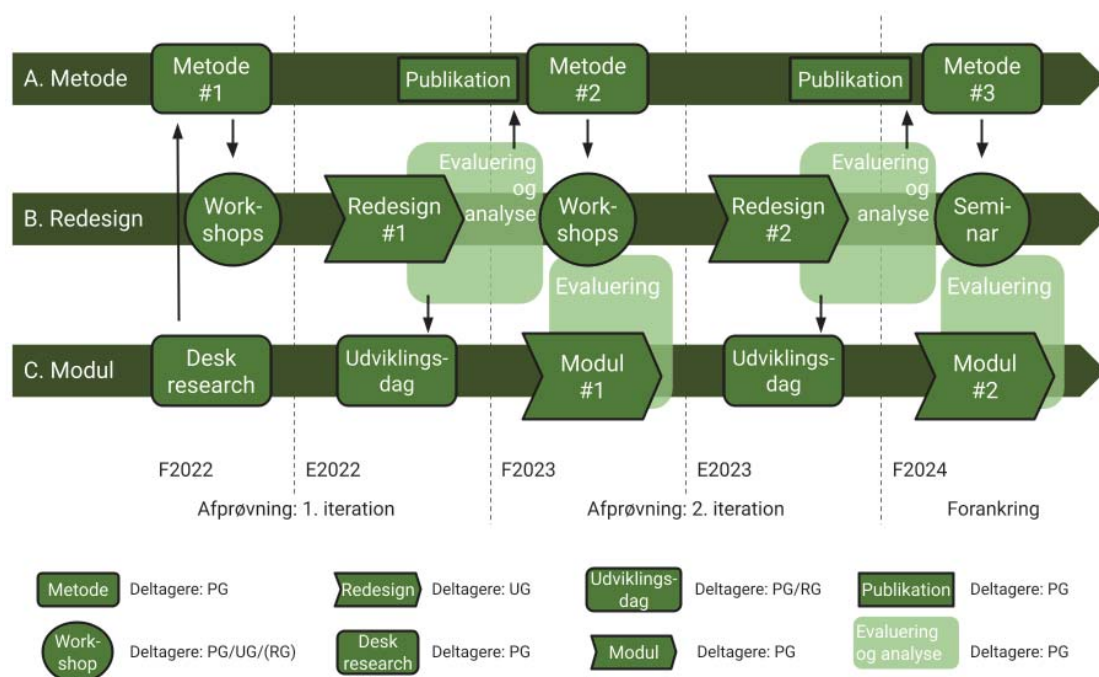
A. Metode

Metode #1

Publikation

Metode #2

Publikation

Metode #3

Evaluering og analyse

Evaluering og analyse

B. Redesign

Work-shops

Redesign #1

Work-shops

Redesign #2

Semi-nar

Evaluering

Evaluering

C. Modul

Desk research

Udviklings-dag

Modul #1

Udviklings-dag

Modul #2

F2022

E2022

F2023

E2023

F2024

Afprøvning: 1. iteration

Afprøvning: 2. iteration

Forankring

Metode Deltagere: PG

Redesign Deltagere: UG

Udviklings-dag Deltagere: PG/RG

Publikation Deltagere: PG

Work-shop Deltagere: PG/UG/(RG)

Desk research Deltagere: PG

Modul Deltagere: PG

Evaluering og analyse Deltagere: PG